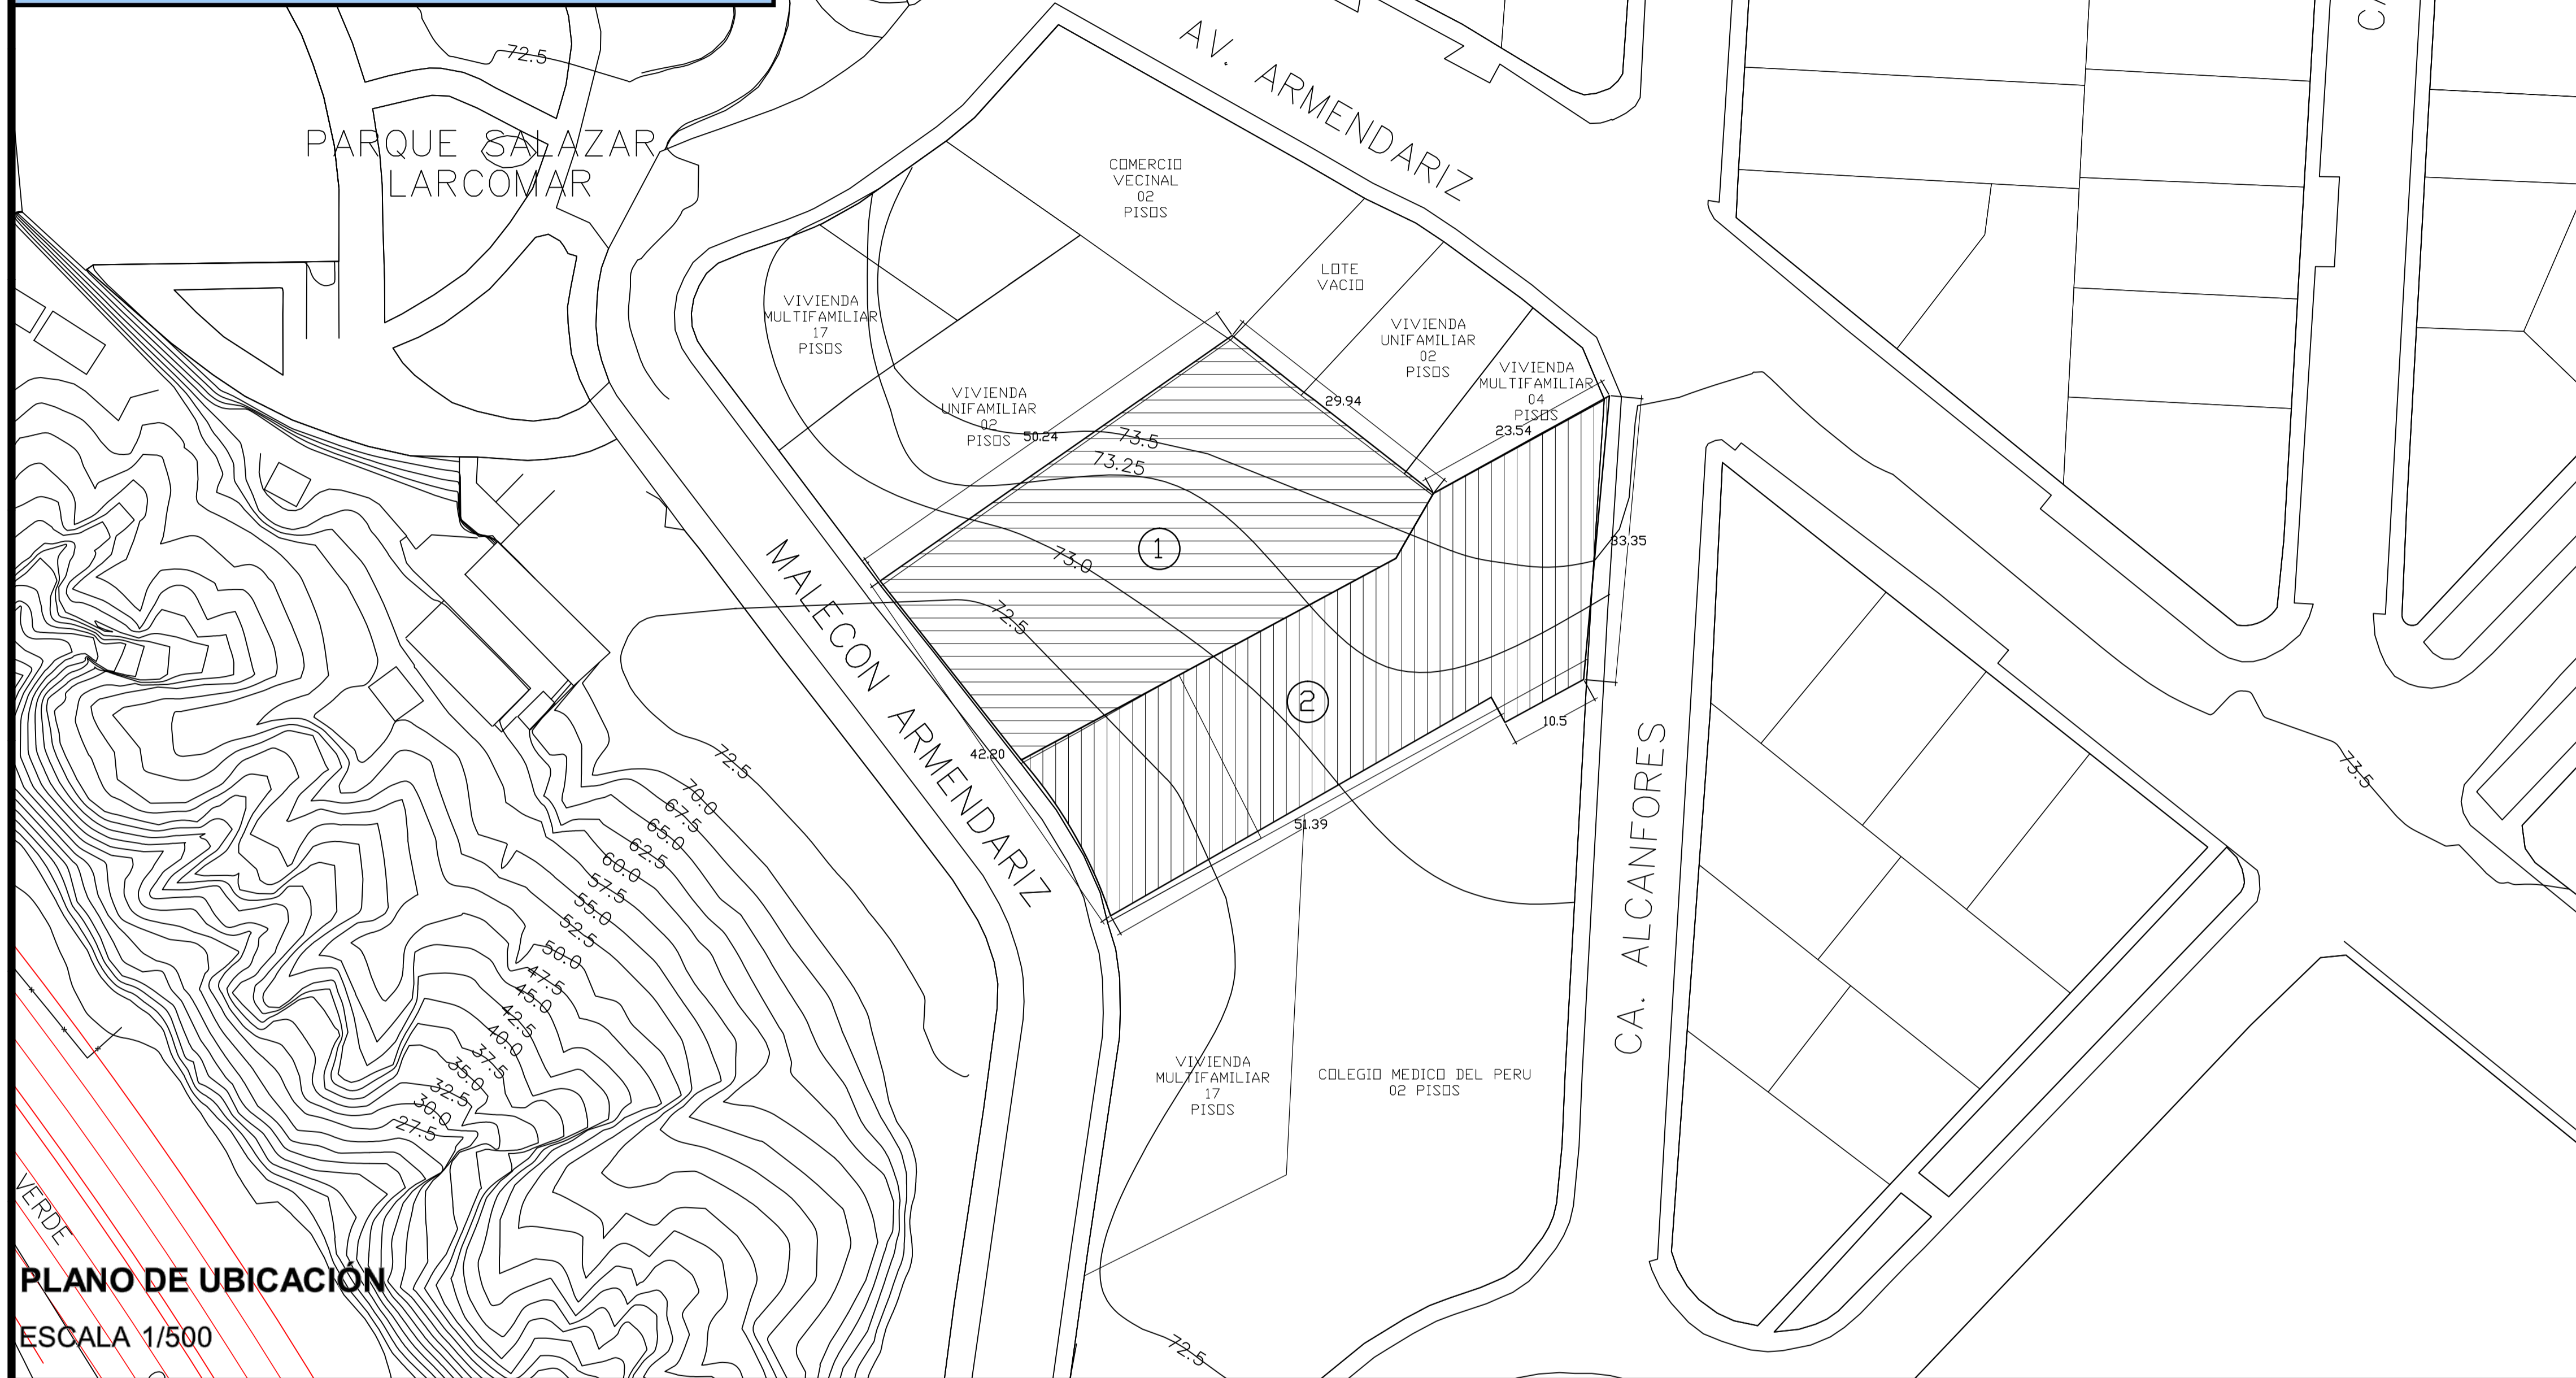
72.5

PARQUE SALAZAR LARCOMAR

AV. ARMENDARIZ

COMERCIO VECINAL 02 PISOS

LOTE VACIO

VIVIENDA MULTIFAMILIAR 17 PISOS

VIVIENDA UNIFAMILIAR 02 PISOS

VIVIENDA UNIFAMILIAR 02 PISOS

VIVIENDA MULTIFAMILIAR 04 PISOS

29.94

50.24

23.54

73.5

73.25

73.0

72.5

33.35

1

2

10.5

42.20

51.39

MALECON ARMENDARIZ

CA. ALCANFORES

73.5

72.5

70.0

67.5

65.0

62.5

60.0

57.5

55.0

52.5

50.0

47.5

45.0

42.5

40.0

37.5

35.0

32.5

30.0

27.5

VIVIENDA MULTIFAMILIAR 17 PISOS

COLEGIO MEDICO DEL PERU 02 PISOS

72.5

VERDE

PLANO DE UBICACIÓN

ESCALA 1/500